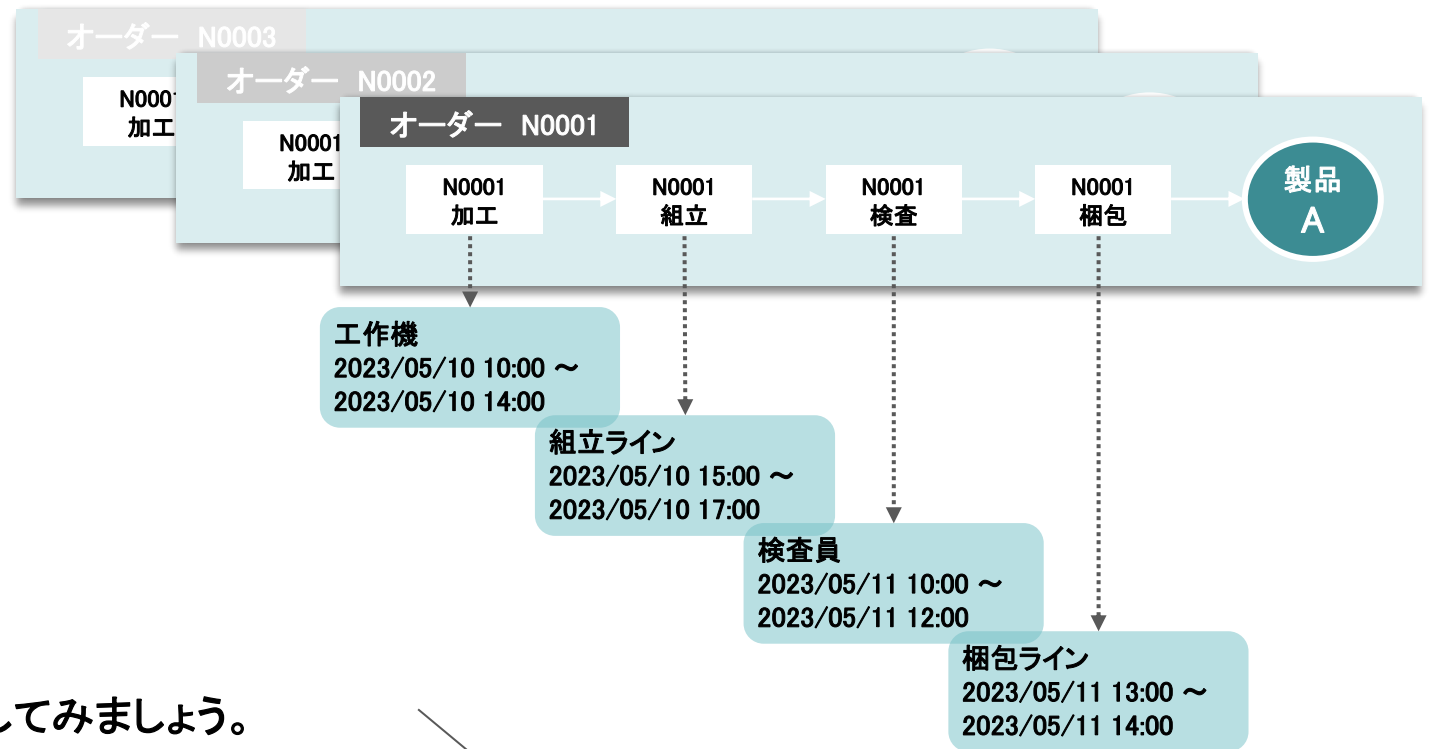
オーダー N0003

N0001
加工

オーダー N0002

N0001
加工

オーダー N0001

N0001
加工

N0001
組立

N0001
検査

N0001
梱包

製品
A

工作機
2023/05/10 10:00 ～
2023/05/10 14:00

組立ライン
2023/05/10 15:00 ～
2023/05/10 17:00

検査員
2023/05/11 10:00 ～
2023/05/11 12:00

梱包ライン
2023/05/11 13:00 ～
2023/05/11 14:00

してみましょう。